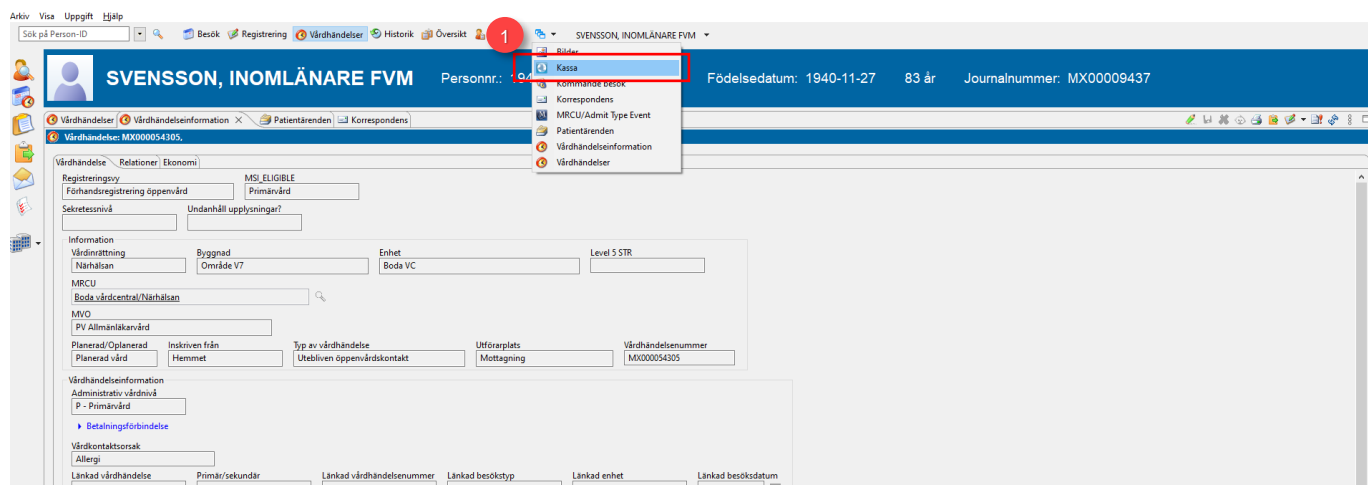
Arkiv Visa Uppgift Hjälp

Sök på Person-ID

Besök Registrering Vårdhändelser Historik Översikt

1

SVENSSON, INOMLÄNARE FVM

Bilder
Kassa
Kommande besök
Korrespondens
MRCU/Admit Type Event
Patientärenden
Vårdhändelseinformation
Vårdhändelser

SVENSSON, INOMLÄNARE FVM Personnr.: 194 Födelsedatum: 1940-11-27 83 år Journalnummer: MX00009437

Vårdhändelser Vårdhändelseinformation Patientärenden Korrespondens

Vårdhändelse: MX000054305,

Vårdhändelse Relationer Ekonomi

Registreringsvy
Förhandsregistrering öppenvård

MSI_ELIGIBLE
Primärvård

Sekretessnivå

Undanhåll upplysningar?

Information

Vårdinrättning
Närhälsan

Byggnad
Område V7

Enhet
Boda VC

Level 5 STR

MRCU
Boda vårdcentral/Närhälsan

MVO
PV Allmänläkarvård

Planerad/Oplanerad
Planerad vård

Inskriven från
Hemmet

Typ av vårdhändelse
Utebliven öppenvårdskontakt

Utförarplats
Mottagning

Vårdhändelsenummer
MX000054305

Vårdhändelseinformation

Administrativ vårdnivå
P - Primärvård

Betalningsförbindelse

Vårdkontaktsorsak
Allergi

Länkad vårdhändelse

Primär/sekundär

Länkad vårdhändelsenummer

Länkad besökstyp

Länkad enhet

Länkad besöksdatum